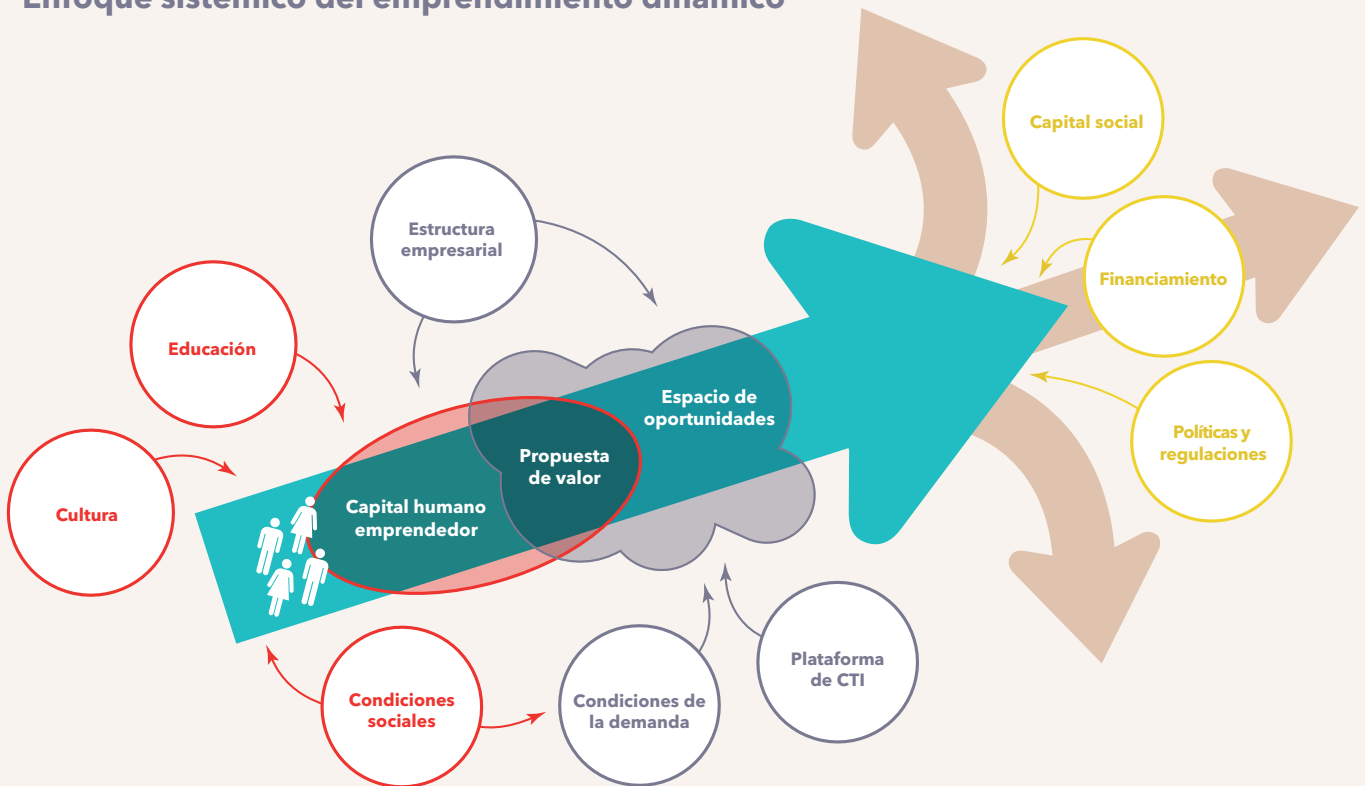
Enfoque sistémico del emprendimiento dinámico

Capital social

Estructura empresarial

Financiamiento

Educación

Espacio de oportunidades

Propuesta de valor

Políticas y regulaciones

Cultura

Capital humano emprendedor

Condiciones sociales

Condiciones de la demanda

Plataforma de CTI